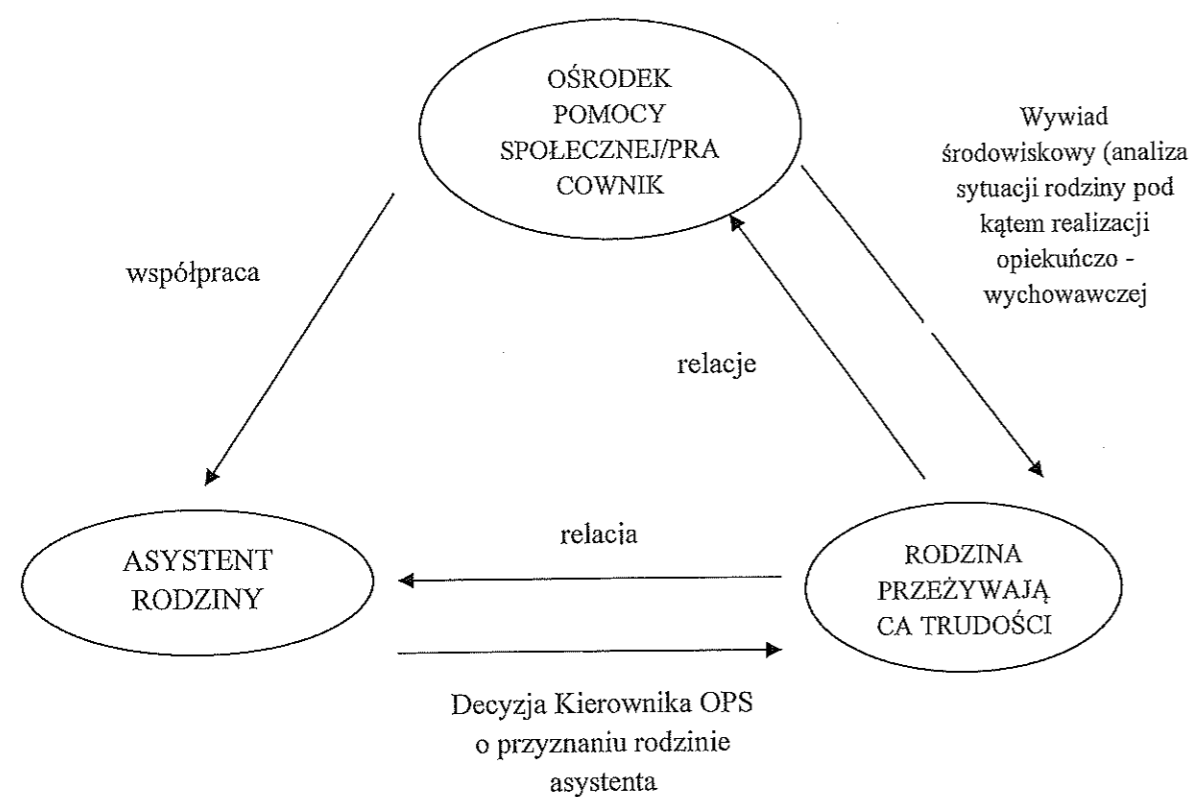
OŚRODEK POMOCY SPOŁECZNEJ/PRACOWNIK

Wywiad środowiskowy (analiza sytuacji rodziny pod kątem realizacji opiekuńczo - wychowawczej

współpraca

relacje

relacja

ASYSTENT RODZINY

RODZINA PRZEŻYWAJĄCA TRUDOŚCI

Decyzja Kierownika OPS o przyznaniu rodzinie asystenta